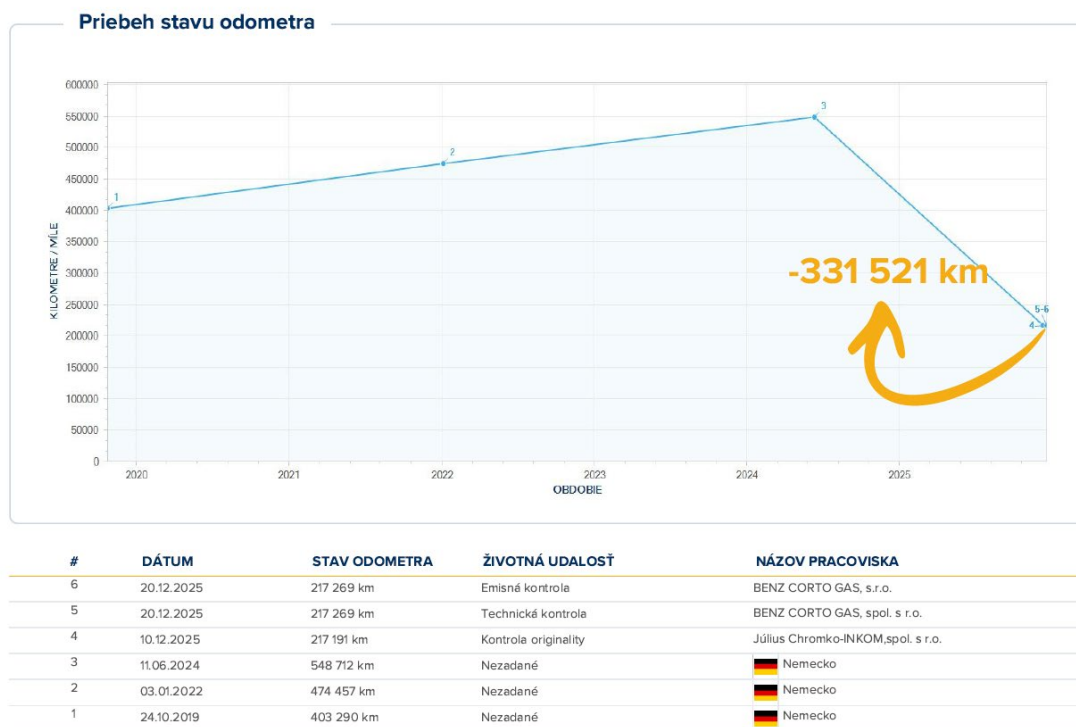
Priebeh stavu odometra

600000
550000
500000
450000
400000
350000
300000
250000
200000
150000
100000
50000
0

KILOMETRE / MÍLE

1
2
3
4
5-6

-331 521 km

2020
2021
2022
2023
2024
2025

OBDOBIE

| # | DÁTUM | STAV ODOMETRA | ŽIVOTNÁ UDALOSŤ | NÁZOV PRACOVISKA |
|---|---|---|---|---|
| 6 | 20.12.2025 | 217 269 km | Emisná kontrola | BENZ CORTO GAS, s.r.o. |
| 5 | 20.12.2025 | 217 269 km | Technická kontrola | BENZ CORTO GAS, spol. s r.o. |
| 4 | 10.12.2025 | 217 191 km | Kontrola originality | Július Chromko-INKOM,spol. s r.o. |
| 3 | 11.06.2024 | 548 712 km | Nezadané | Nemecko |
| 2 | 03.01.2022 | 474 457 km | Nezadané | Nemecko |
| 1 | 24.10.2019 | 403 290 km | Nezadané | Nemecko |